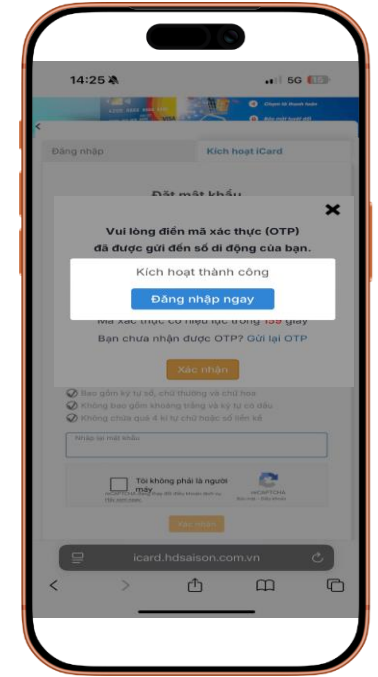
14:25 5G

Chuyển tài thành toán
Đảo mới hoặt tiền

Đăng nhập
Kích hoạt iCard

Đặt mật khẩu

Vui lòng điền mã xác thực (OTP) đã được gửi đến số di động của bạn.

Kích hoạt thành công

Đăng nhập ngay

Mã xác thực có hiệu lực trong 150 giây

Bạn chưa nhận được OTP? Gửi lại OTP

Xác nhận

Bao gồm ký tự số, chữ thường và chữ hoa
Không bao gồm khoảng trắng và ký tự có dấu
Không chứa quá 4 ký tự chữ hoặc số liên kề

Nhập lại mật khẩu

Tôi không phải là người máy
reCAPTCHA
Bảo mật - Điều khoản

Xác nhận

icard.hdsaison.com.vn